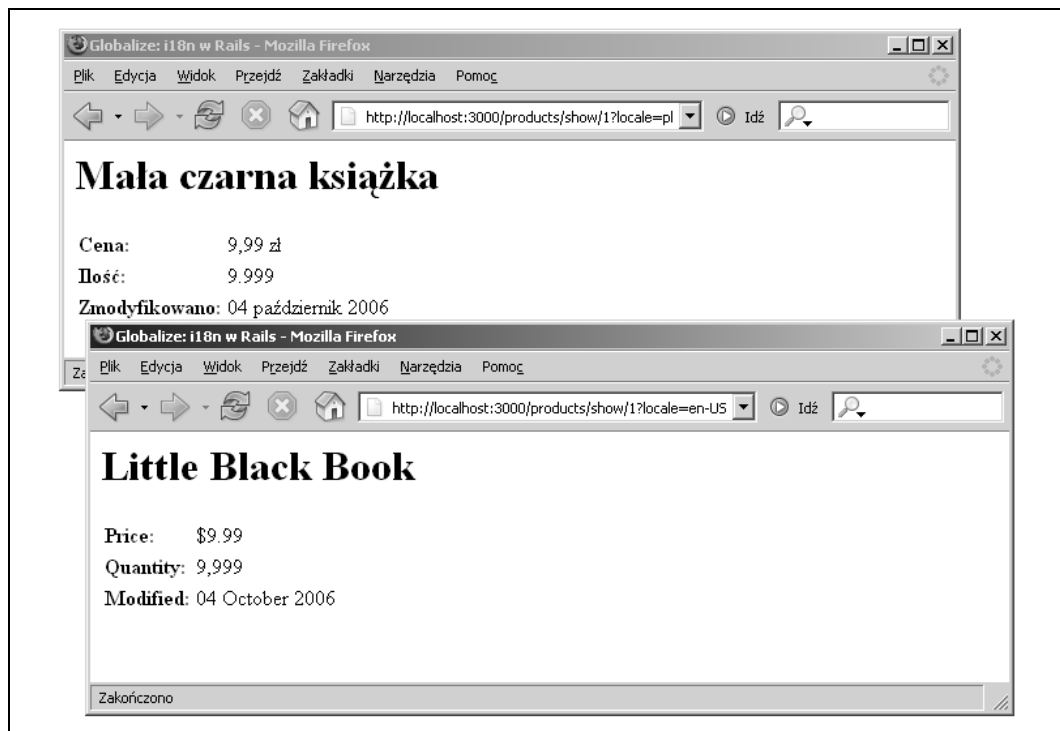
Globalize: i18n w Rails - Mozilla Firefox

Plik Edycja Widok Przejdź Zakładki Narzędzia Pomoc

http://localhost:3000/products/show/1?locale=pl

Idź

# Mała czarna książka

| | |
|---|---|
| **Cena:** | 9,99 zł |
| **Ilość:** | 9.999 |
| **Zmodyfikowano:** | 04 październik 2006 |

Za

Globalize: i18n w Rails - Mozilla Firefox

Plik Edycja Widok Przejdź Zakładki Narzędzia Pomoc

http://localhost:3000/products/show/1?locale=en-US

Idź

# Little Black Book

| | |
|---|---|
| **Price:** | $9.99 |
| **Quantity:** | 9,999 |
| **Modified:** | 04 October 2006 |

Zakończono